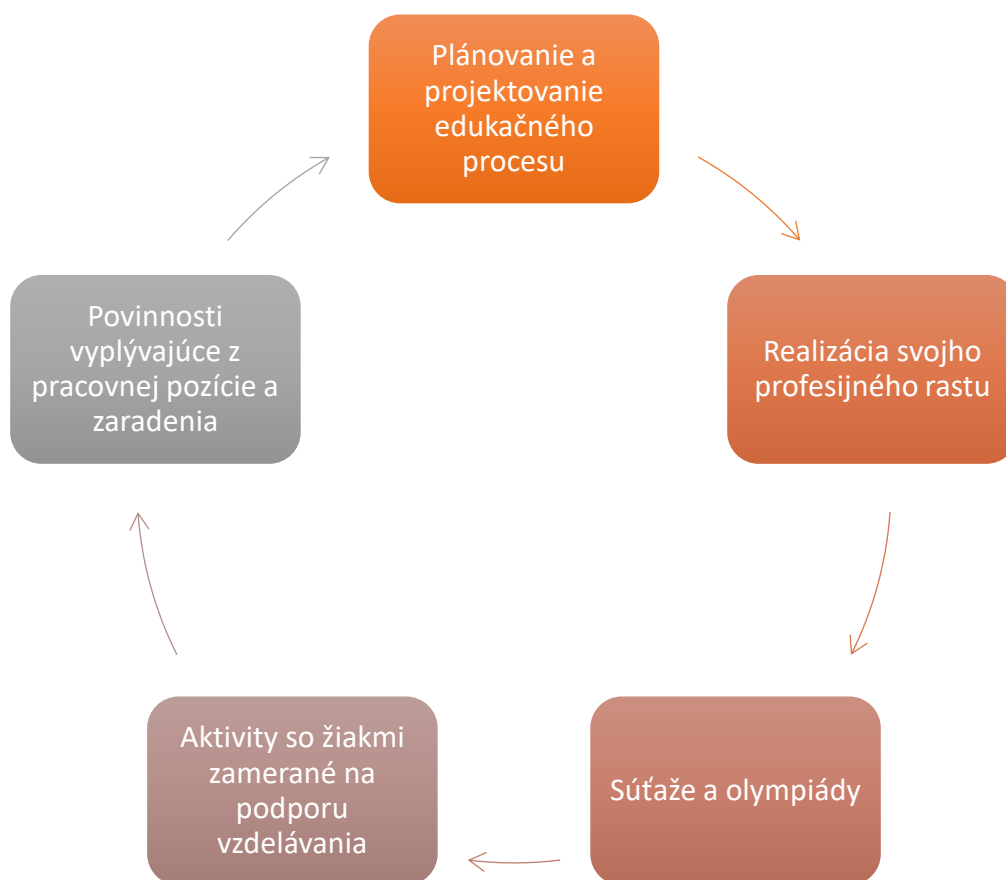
Plánovanie a projektovanie edukačného procesu

Realizácia svojho profesijného rastu

Súťaže a olympiády

Aktivity so žiakmi zamerané na podporu vzdelávania

Povinnosti vyplývajúce z pracovnej pozície a zaradenia